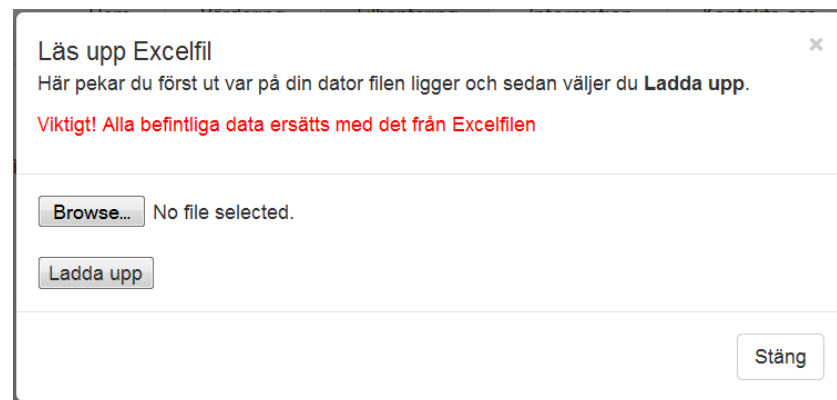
Läs upp Excelfil

×

Här pekar du först ut var på din dator filen ligger och sedan väljer du **Ladda upp**.

Viktigt! Alla befintliga data ersätts med det från Excelfilen

Browse... No file selected.

Ladda upp

Stäng